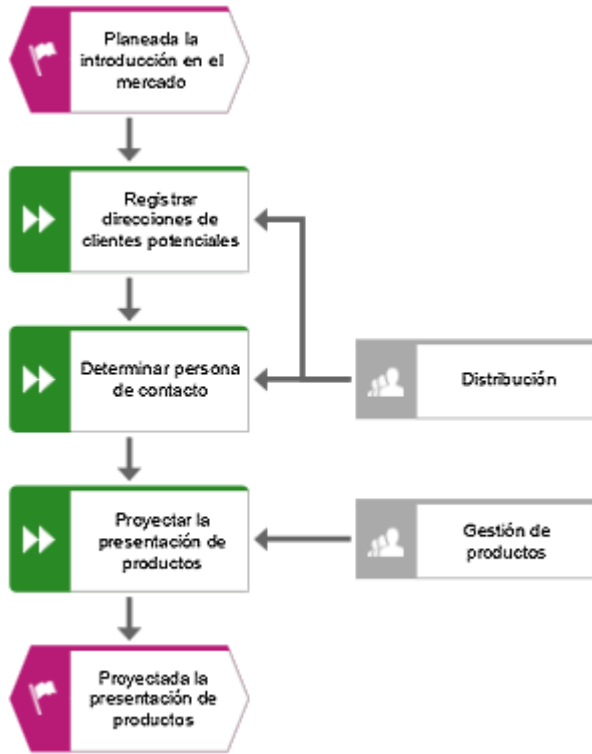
Planeada la introducción en el mercado

Registrar direcciones de clientes potenciales

Determinar persona de contacto

Distribución

Proyectar la presentación de productos

Gestión de productos

Proyectada la presentación de productos